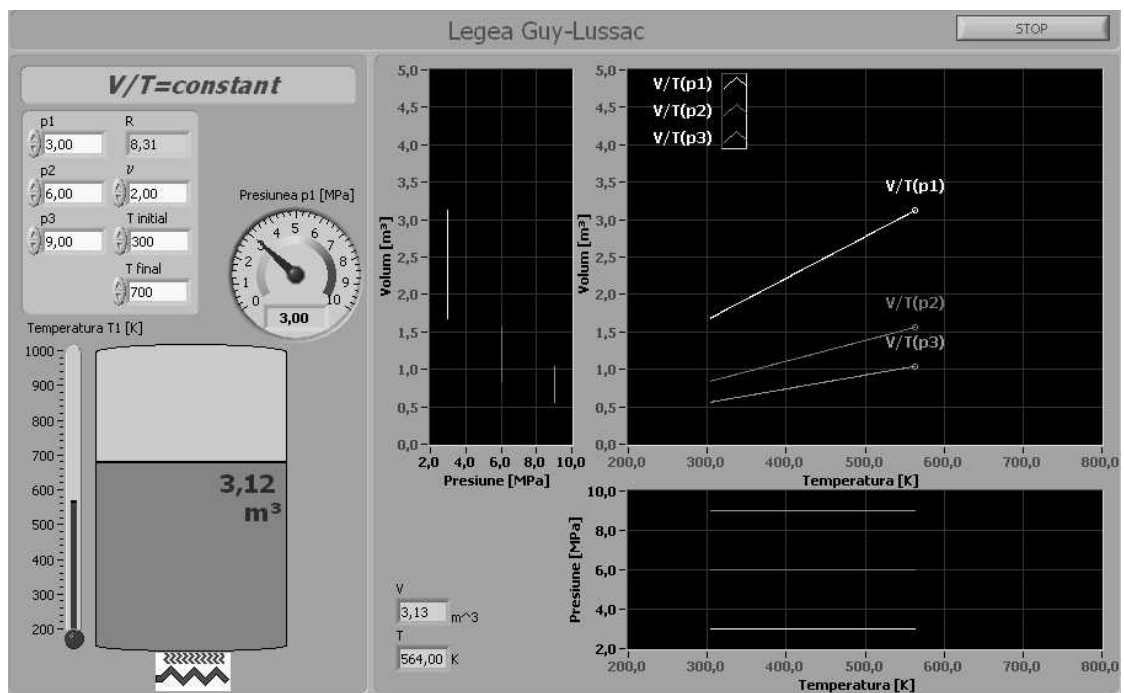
Legea Guy-Lussac

STOP

V/T=constant

p1
3,00
R
8,31
p2
6,00
$\nu$
2,00
p3
9,00
T initial
300
T final
700

Presiunea p1 [MPa]
0 1 2 3 4 5 6 7 8 9 10
3,00

Temperatura T1 [K]
1000
900
800
700
600
500
400
300
200

3,12
m³

5,0
4,5
4,0
3,5
3,0
2,5
2,0
1,5
1,0
0,5
0,0
Volum [m³]
2,0 4,0 6,0 8,0 10,0
Presiune [MPa]

V/T(p1)
V/T(p2)
V/T(p3)

5,0
4,5
4,0
3,5
3,0
2,5
2,0
1,5
1,0
0,5
0,0
Volum [m³]
V/T(p1)
V/T(p2)
V/T(p3)
200,0 300,0 400,0 500,0 600,0 700,0 800,0
Temperatura [K]

V
3,13 m^3
T
564,00 K

10,0
8,0
6,0
4,0
2,0
Presiune [MPa]
200,0 300,0 400,0 500,0 600,0 700,0 800,0
Temperatura [K]